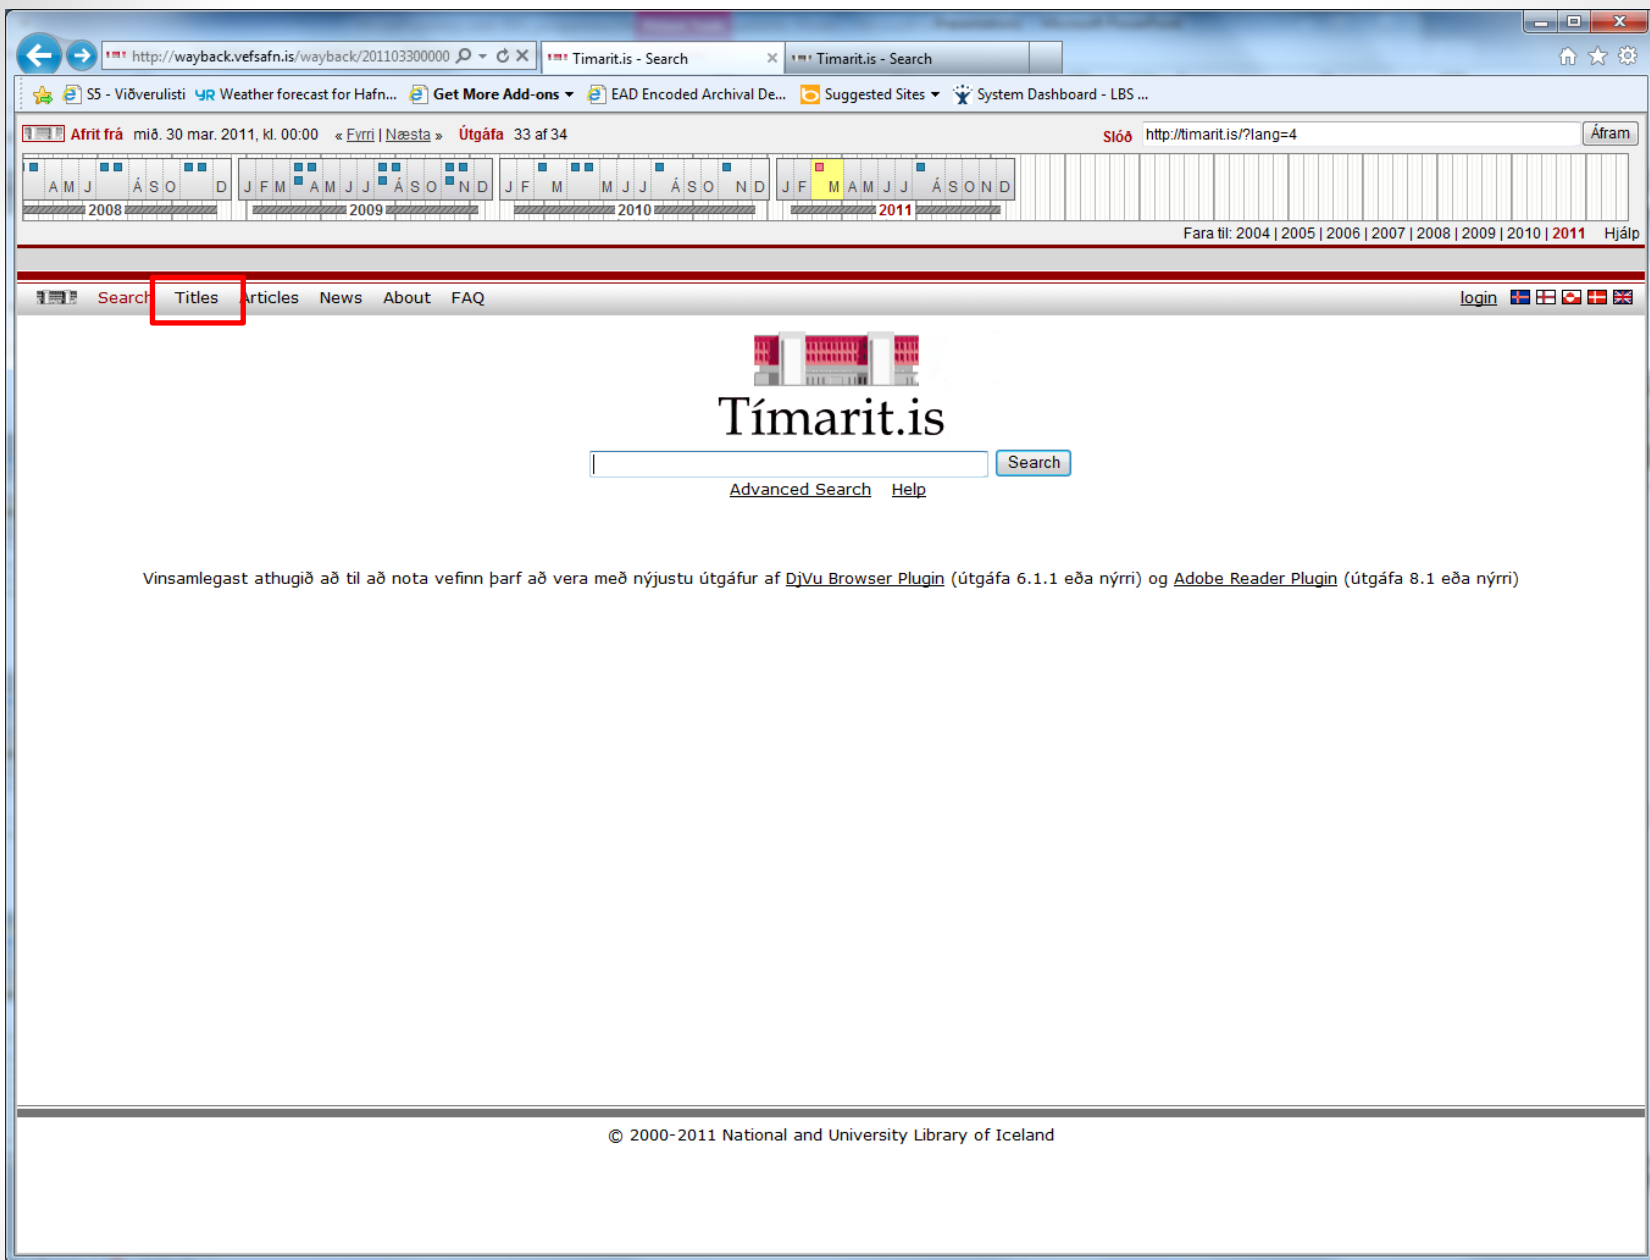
http://wayback.vefsafn.is/wayback/201103300000
Timarit.is - Search
Timarit.is - Search

S5 - Viðverulisti   Weather forecast for Hafn...   Get More Add-ons   EAD Encoded Archival De...   Suggested Sites   System Dashboard - LBS ...

Afrit frá mið. 30 mar. 2011, kl. 00:00 « Fyrri | Næsta » Útgáfa 33 af 34   Slóð http://timarit.is/?lang=4   Áfram

A M J Á S O D 2008   J F M A M J J Á S O N D 2009   J F M M J J Á S O N D 2010   J F M A M J J Á S O N D 2011

Fara til: 2004 | 2005 | 2006 | 2007 | 2008 | 2009 | 2010 | 2011   Hjálp

Search   Titles   Articles   News   About   FAQ   login

Tímarit.is

Search

Advanced Search   Help

Vinsamlegast athugið að til að nota vefinn þarf að vera með nýjustu útgáfur af DjVu Browser Plugin (útgáfa 6.1.1 eða nýrri) og Adobe Reader Plugin (útgáfa 8.1 eða nýrri)

© 2000-2011 National and University Library of Iceland